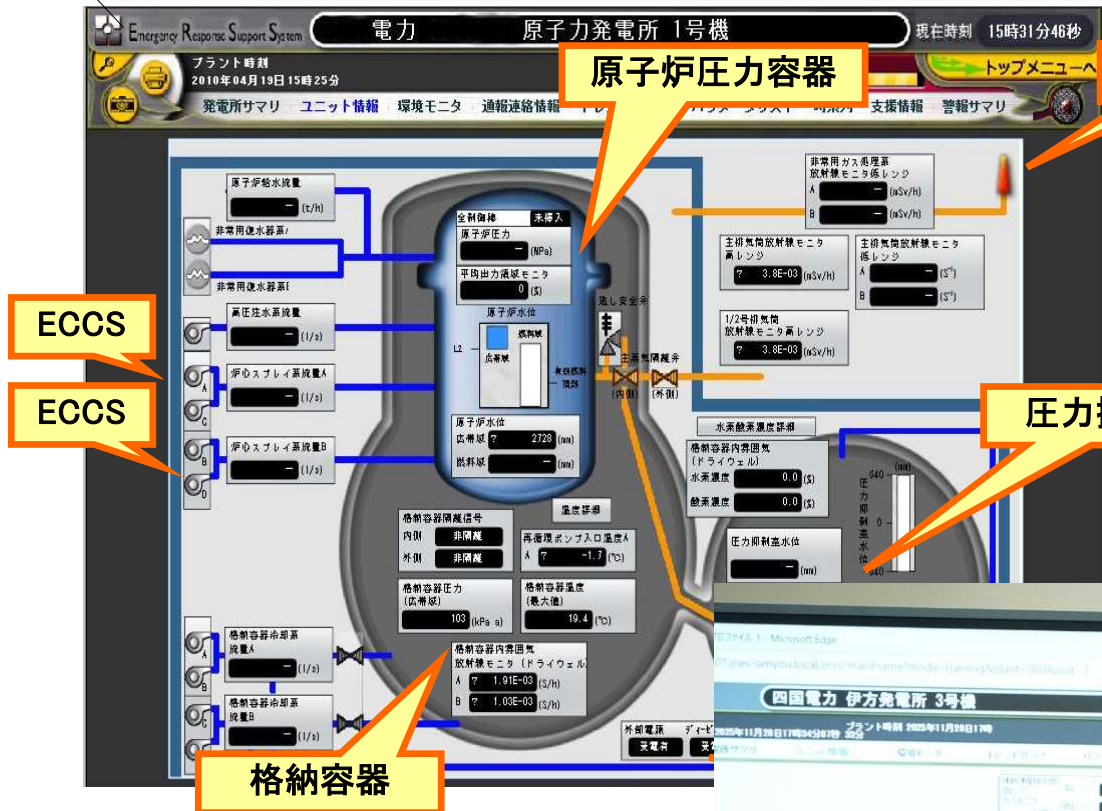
Emergency Response Support System

電力　原子力発電所 1号機

現在時刻　15時31分46秒

プラント時刻
2010年04月19日 15時25分

トップメニューへ

発電所サマリ　ユニット情報　環境モニタ　通報連絡情報　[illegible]　支援情報　警報サマリ

原子炉圧力容器

原子炉給水流量
－ (t/h)

非常用復水器A

非常用復水器B

ECCS

高圧注水系流量
－ (1/s)

ECCS

炉心スプレイ系流量A
－ (1/s)

炉心スプレイ系流量B
－ (1/s)

全制御棒　未挿入

原子炉圧力
－ (MPa)

平均出力領域モニタ
0 (%)

原子炉水位

L2

燃料域

広帯域

有効燃料頂部

原子炉水位
広帯域 ? 2728 (mm)
燃料域 － (mm)

逃し安全弁

主蒸気隔離弁
(内側)　(外側)

非常用ガス処理系
放射線モニタ低レンジ
A － (mSv/h)
B － (mSv/h)

主排気筒放射線モニタ
高レンジ
? 3.8E-03 (mSv/h)

主排気筒放射線モニタ
低レンジ
A － (S⁻¹)
B － (S⁻¹)

1/2号排気筒
放射線モニタ高レンジ
? 3.8E-03 (mSv/h)

水素酸素濃度詳細

格納容器内雰囲気
(ドライウェル)
水素濃度 0.0 (%)
酸素濃度 0.0 (%)

圧力

(mm)
640
0
-640

圧力抑制室水位

圧力抑制室水位
－ (mm)

温度詳細

格納容器隔離信号
内側 非隔離
外側 非隔離

再循環ポンプ入口温度A
A ? -1.7 (℃)

格納容器圧力
(広帯域)
103 (kPa a)

格納容器温度
(最大値)
19.4 (℃)

格納容器冷却系
流量A
－ (1/s)

格納容器冷却系
流量B
－ (1/s)

格納容器内雰囲気
放射線モニタ (ドライウェル)
A ? 1.91E-03 (S/h)
B ? 1.03E-03 (S/h)

外部電源
受電有

ディーゼ
受

格納容器

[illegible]ファイル 1 - Microsoft Edge

四国電力 伊方発電所 3号機

2025年11月20日17時34分07秒
プラント時刻 2025年11月20日17時